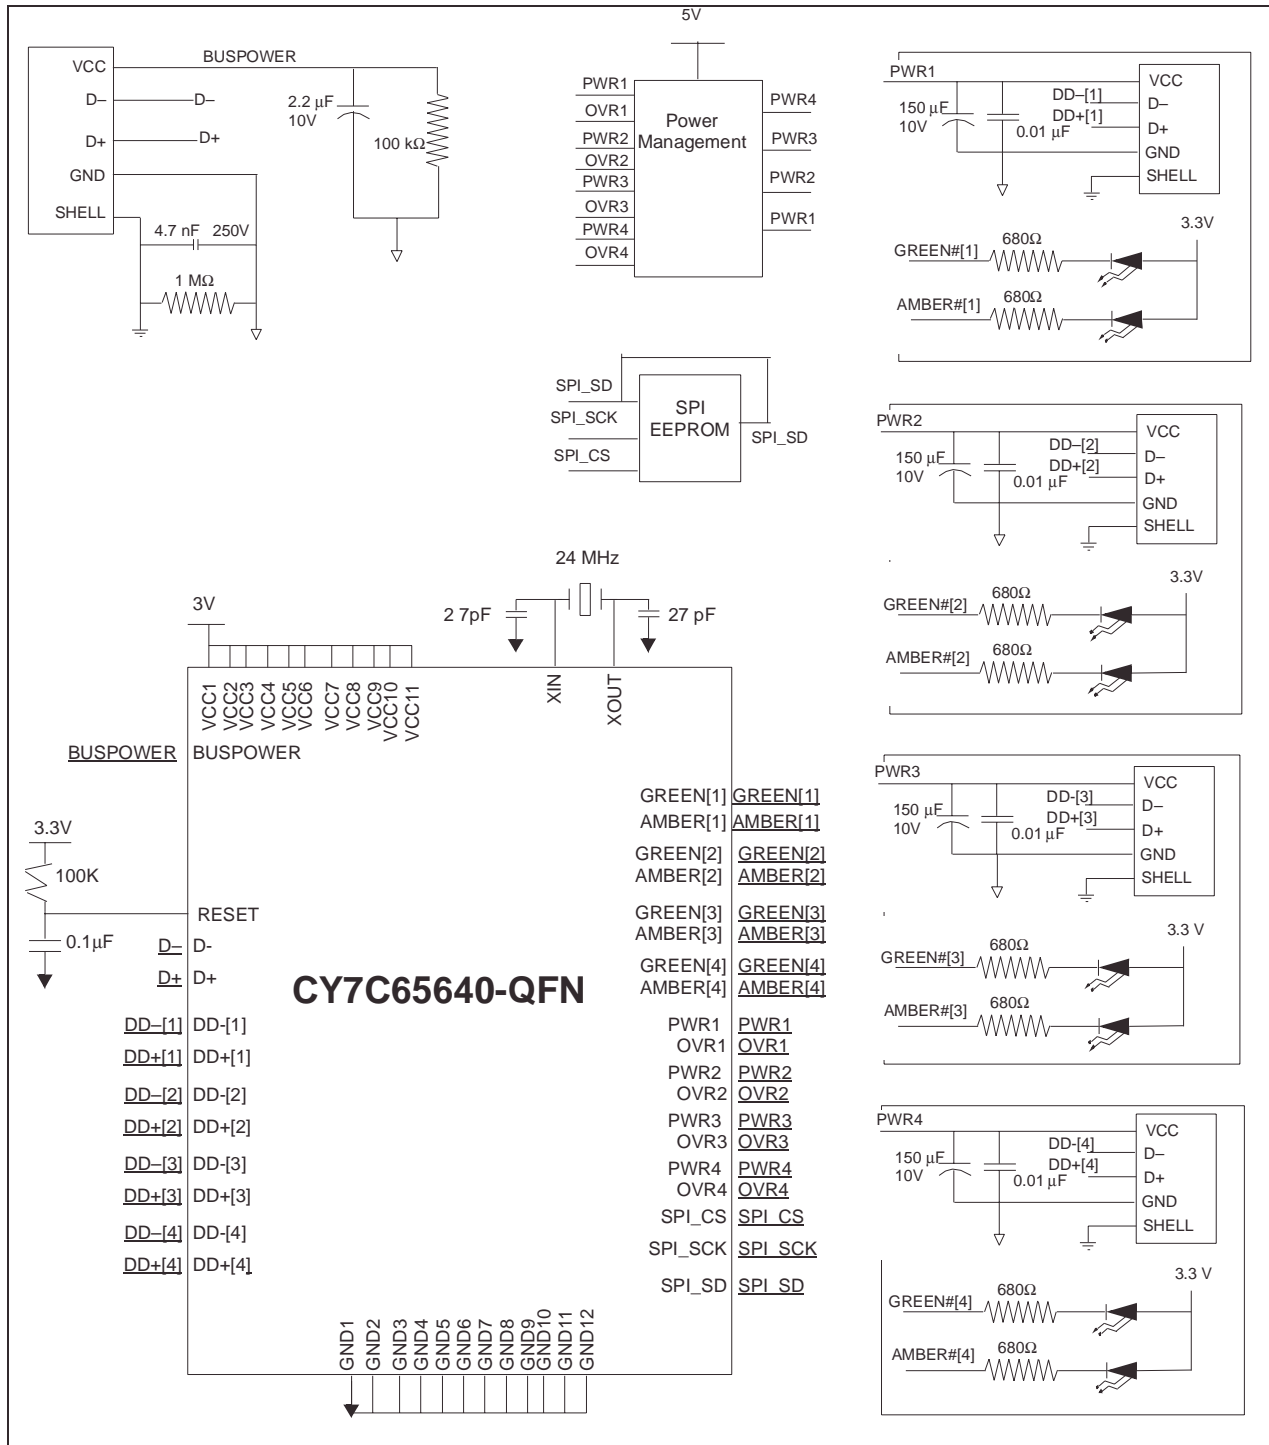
5V

VCC
D–
D+
GND
SHELL

BUSPOWER
D–
D+
2.2 µF
10V
100 kΩ
4.7 nF 250V
1 MΩ

PWR1
OVR1
PWR2
OVR2
PWR3
OVR3
PWR4
OVR4
Power Management
PWR4
PWR3
PWR2
PWR1

SPI_SD
SPI_SCK
SPI_CS
SPI EEPROM
SPI_SD

PWR1
150 µF
10V
0.01 µF
DD–[1]
DD+[1]
VCC
D–
D+
GND
SHELL
3.3V
GREEN#[1] 680Ω
AMBER#[1] 680Ω

PWR2
150 µF
10V
0.01 µF
DD–[2]
DD+[2]
VCC
D–
D+
GND
SHELL
3.3V
GREEN#[2] 680Ω
AMBER#[2] 680Ω

PWR3
150 µF
10V
0.01 µF
DD-[3]
DD+[3]
VCC
D–
D+
GND
SHELL
3.3 V
GREEN#[3] 680Ω
AMBER#[3] 680Ω

PWR4
150 µF
10V
0.01 µF
DD-[4]
DD+[4]
VCC
D–
D+
GND
SHELL
3.3 V
GREEN#[4] 680Ω
AMBER#[4] 680Ω

24 MHz
2 7pF
27 pF
3V
VCC1 VCC2 VCC3 VCC4 VCC5 VCC6 VCC7 VCC8 VCC9 VCC10 VCC11
XIN
XOUT

BUSPOWER BUSPOWER
3.3V
100K
0.1µF
RESET
D– D-
D+ D+
DD–[1] DD-[1]
DD+[1] DD+[1]
DD–[2] DD-[2]
DD+[2] DD+[2]
DD–[3] DD-[3]
DD+[3] DD+[3]
DD–[4] DD-[4]
DD+[4] DD+[4]

CY7C65640-QFN

GREEN[1] GREEN[1]
AMBER[1] AMBER[1]
GREEN[2] GREEN[2]
AMBER[2] AMBER[2]
GREEN[3] GREEN[3]
AMBER[3] AMBER[3]
GREEN[4] GREEN[4]
AMBER[4] AMBER[4]
PWR1 PWR1
OVR1 OVR1
PWR2 PWR2
OVR2 OVR2
PWR3 PWR3
OVR3 OVR3
PWR4 PWR4
OVR4 OVR4
SPI_CS SPI_CS
SPI_SCK SPI_SCK
SPI_SD SPI_SD

GND1 GND2 GND3 GND4 GND5 GND6 GND7 GND8 GND9 GND10 GND11 GND12